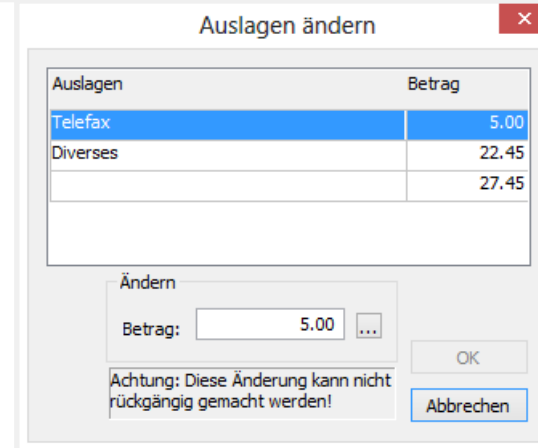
Auslagen ändern

| Auslagen | Betrag |
|---|---|
| Telefax | 5.00 |
| Diverses | 22.45 |
| | 27.45 |

Ändern

Betrag: 5.00 ...

OK

Achtung: Diese Änderung kann nicht rückgängig gemacht werden!

Abbrechen